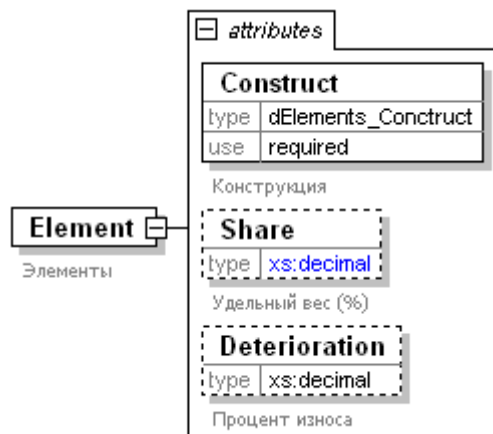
attributes

Construct

| type | dElements_Conctruct |
|---|---|
| use | required |

Конструкция

Element

Элементы

Share

| type | xs:decimal |
|---|---|

Удельный вес (%)

Deterioration

| type | xs:decimal |
|---|---|

Процент износа